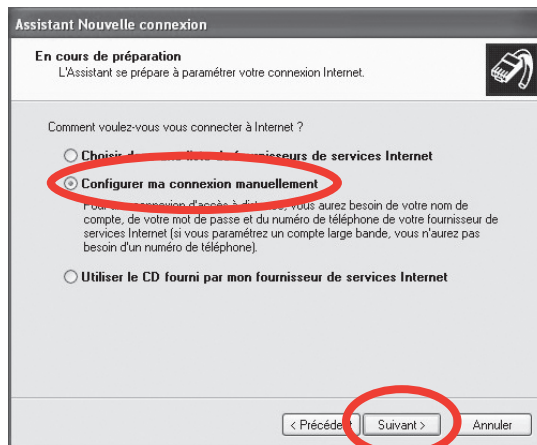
Assistant Nouvelle connexion

En cours de préparation
L'Assistant se prépare à paramétrer votre connexion Internet.

Comment voulez-vous vous connecter à Internet ?

Choisir d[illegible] liste de fournisseurs de services Internet

Configurer ma connexion manuellement

Pour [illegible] connexion d'accès à dist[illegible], vous aurez besoin de votre nom de compte, de votre mot de passe et du numéro de téléphone de votre fournisseur de services Internet (si vous paramétrez un compte large bande, vous n'aurez pas besoin d'un numéro de téléphone).

Utiliser le CD fourni par mon fournisseur de services Internet

< Précéde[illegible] Suivant > Annuler